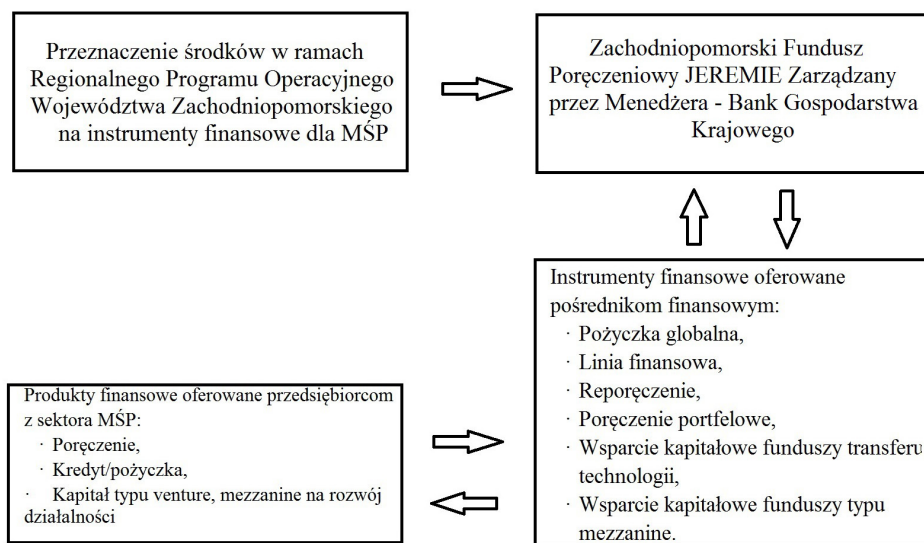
Przeznaczenie środków w ramach Regionalnego Programu Operacyjnego Województwa Zachodniopomorskiego na instrumenty finansowe dla MŚP

Zachodniopomorski Fundusz Poręczeniowy JEREMIE Zarządzany przez Menedżera - Bank Gospodarstwa Krajowego

Instrumenty finansowe oferowane pośrednikom finansowym:
· Pożyczka globalna,
· Linia finansowa,
· Reporęczenie,
· Poręczenie portfelowe,
· Wsparcie kapitałowe funduszy transferu technologii,
· Wsparcie kapitałowe funduszy typu mezzanine.

Produkty finansowe oferowane przedsiębiorcom z sektora MŚP:
· Poręczenie,
· Kredyt/pożyczka,
· Kapitał typu venture, mezzanine na rozwój działalności